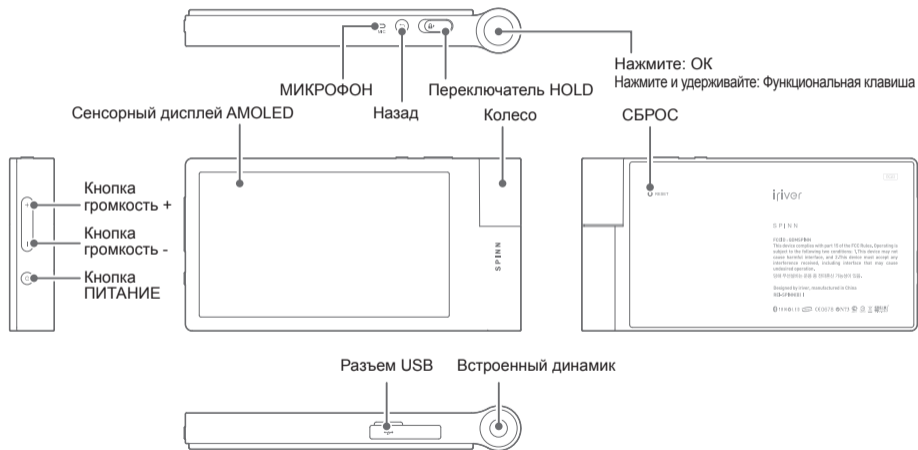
Нажмите: OK

Нажмите и удерживайте: Функциональная клавиша

МИКРОФОН

Переключатель HOLD

Назад

Сенсорный дисплей AMOLED

Колесо

СБРОС

Кнопка громкость +

Кнопка громкость -

Кнопка ПИТАНИЕ

SPINN

iriver

SPINN

Разъем USB

Встроенный динамик